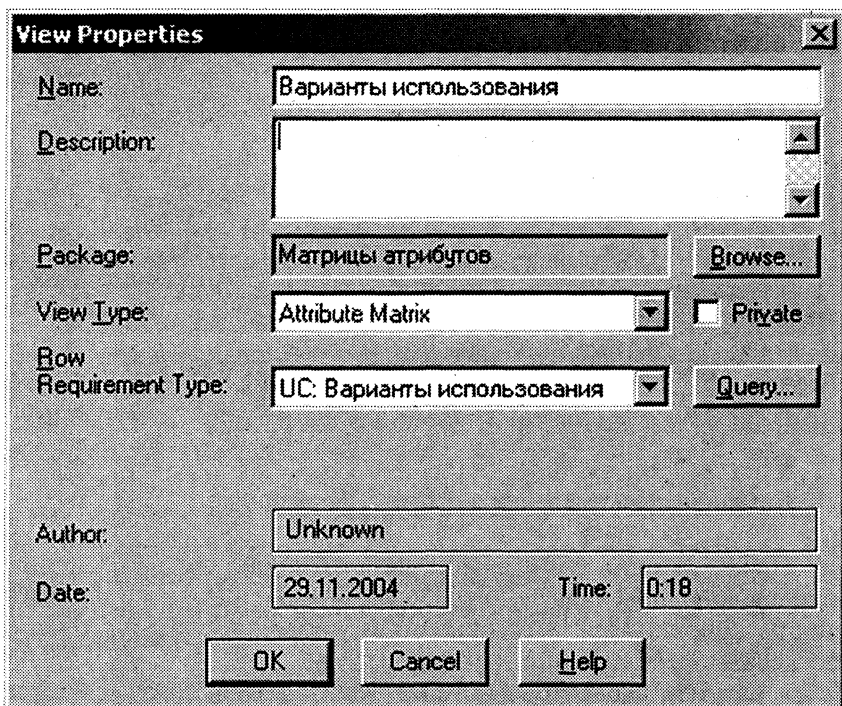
View Properties

Name: Варианты использования

Description:

Package: Матрицы атрибутов

Browse...

View Type: Attribute Matrix

Private

Row Requirement Type: UC: Варианты использования

Query...

Author: Unknown

Date: 29.11.2004

Time: 0:18

OK

Cancel

Help